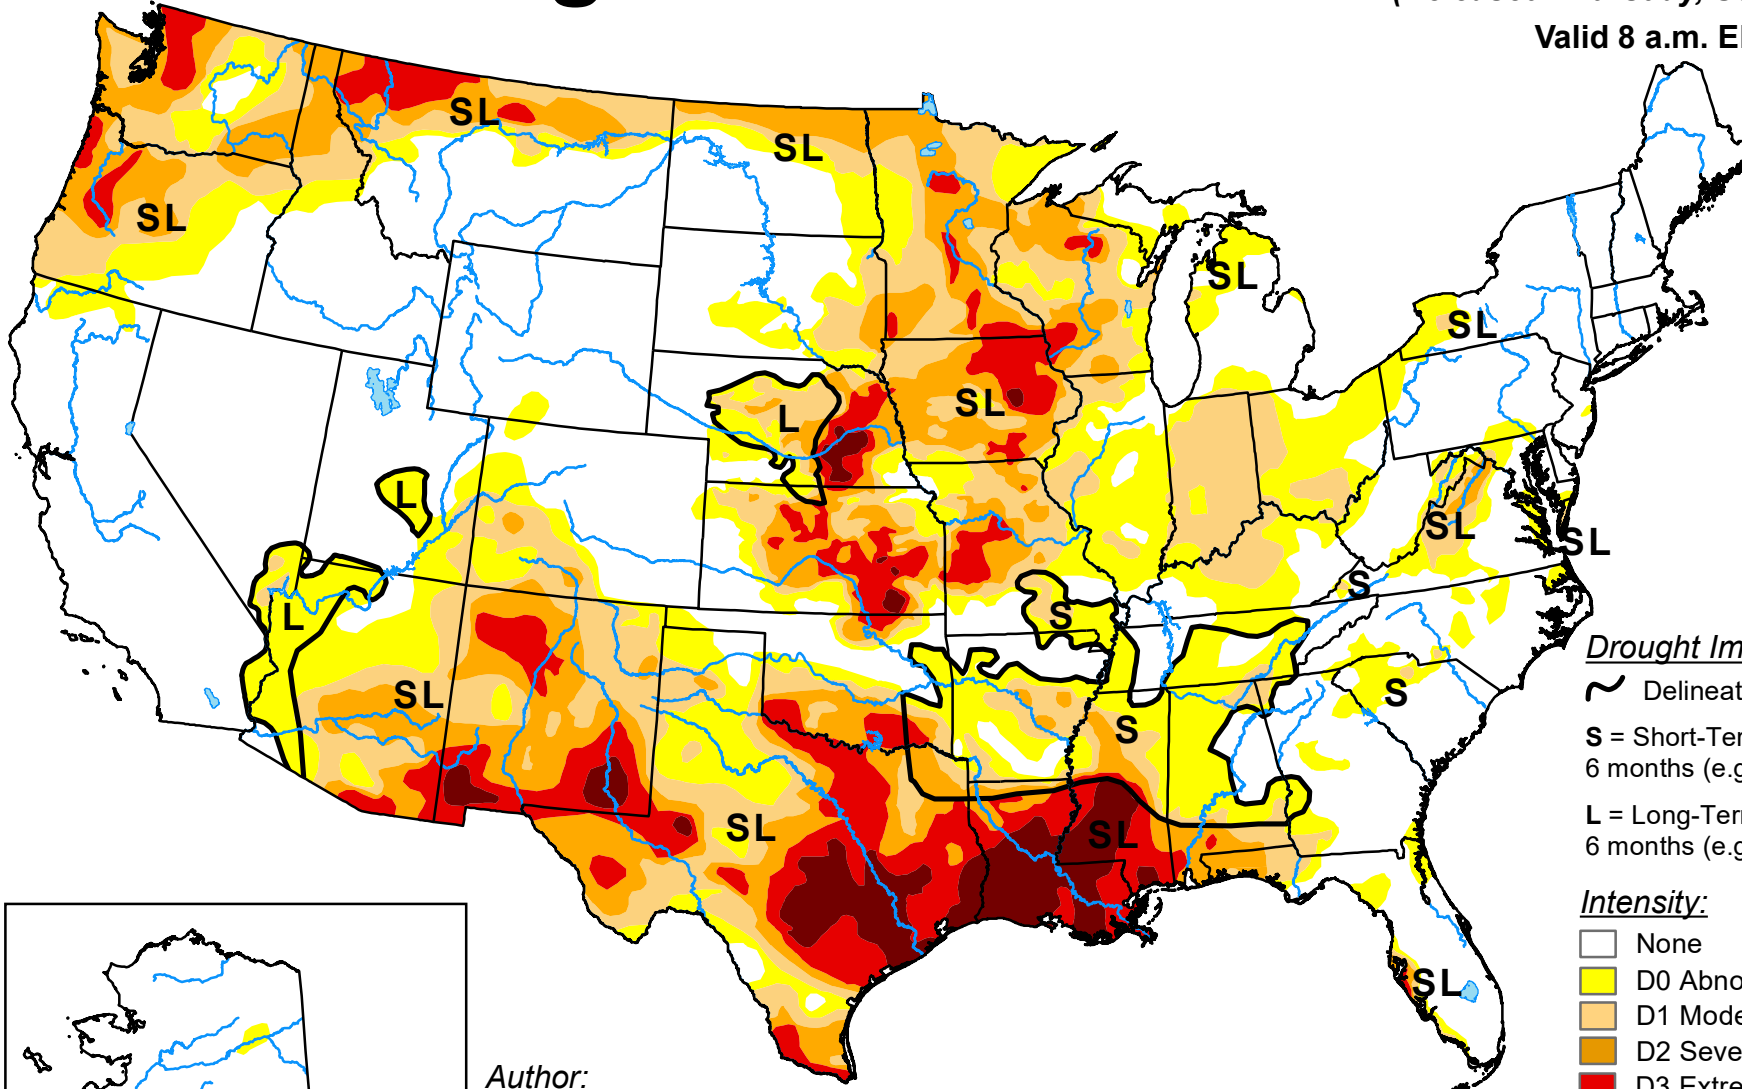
Valid 8 a.m. E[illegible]

SL
SL
SL
SL
SL
L
SL
L
L
SL
SL
SL
S
S
S
SL
SL
SL
S
SL

Drought Im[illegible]

Delineat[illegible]

S = Short-Ter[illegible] 6 months (e.g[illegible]

L = Long-Ter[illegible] 6 months (e.g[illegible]

Intensity:
None
D0 Abno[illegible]
D1 Mode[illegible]
D2 Seve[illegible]
D3 Extre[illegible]

Author: